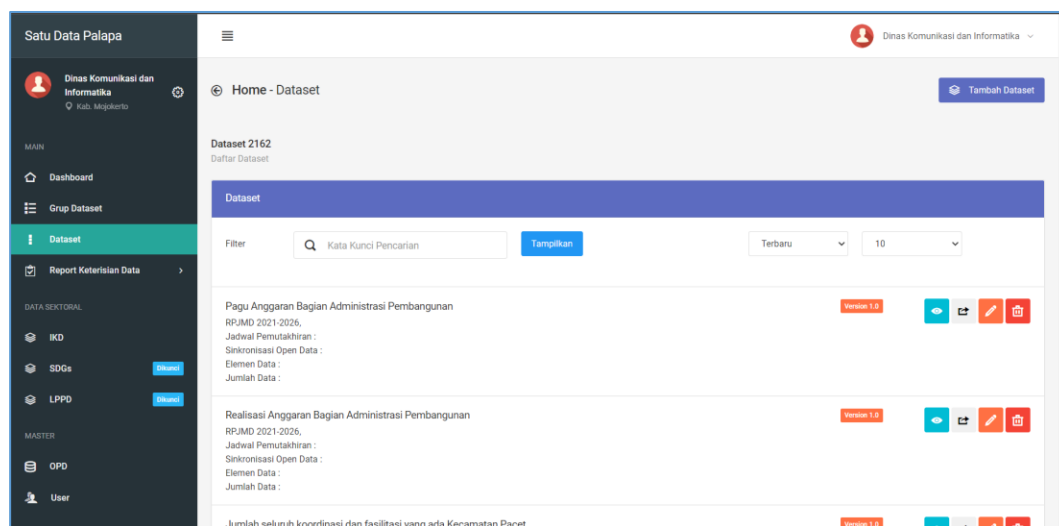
Satu Data Palapa

Dinas Komunikasi dan Informatika
Kab. Mojokerto

MAIN

Dashboard

Grup Dataset

Dataset

Report Keterisian Data

DATA SEKTORAL

IKD

SDGs Dikunci

LPPD Dikunci

MASTER

OPD

User

Dinas Komunikasi dan Informatika

Home - Dataset

Tambah Dataset

Dataset 2162
Daftar Dataset

Dataset

Filter Kata Kunci Pencarian Tampilkan Terbaru 10

Pagu Anggaran Bagian Administrasi Pembangunan
RPJMD 2021-2026,
Jadwal Pemutakhiran :
Sinkronisasi Open Data :
Elemen Data :
Jumlah Data :

Version 1.0

Realisasi Anggaran Bagian Administrasi Pembangunan
RPJMD 2021-2026,
Jadwal Pemutakhiran :
Sinkronisasi Open Data :
Elemen Data :
Jumlah Data :

Version 1.0

Jumlah seluruh koordinasi dan fasilitasi yang ada Kecamatan Pacet

Version 1.0